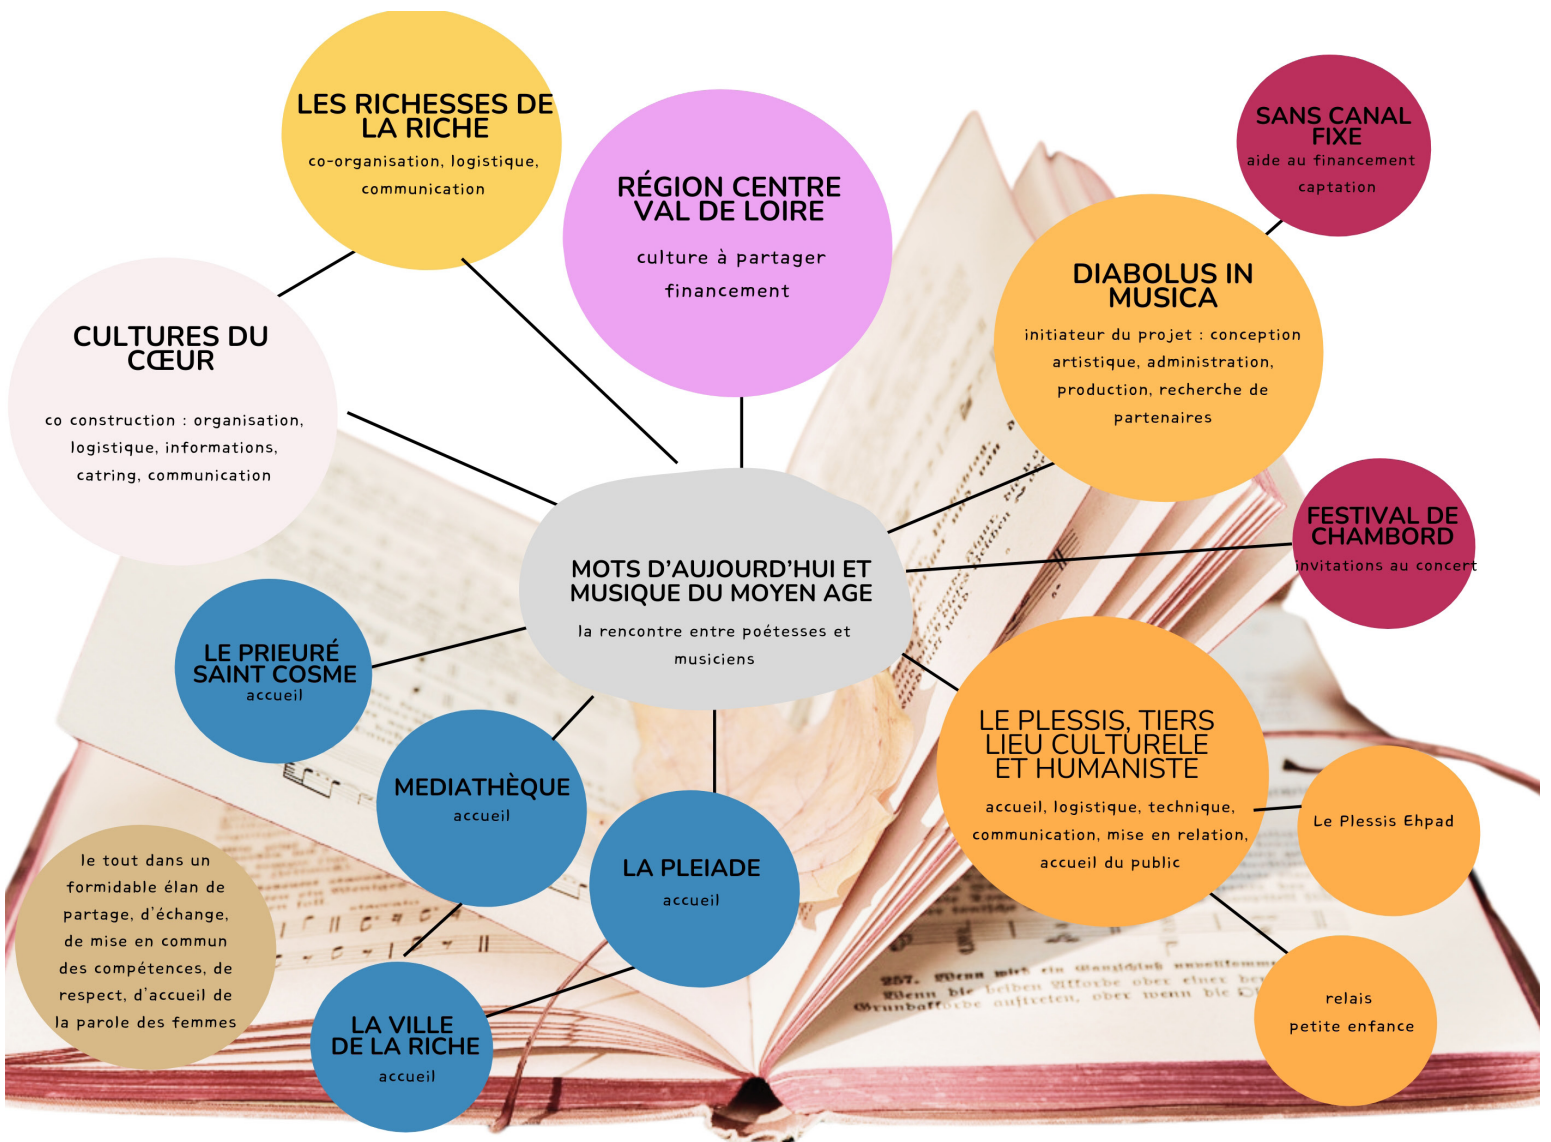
LES RICHESSES DE LA RICHE
co-organisation, logistique, communication

RÉGION CENTRE VAL DE LOIRE
culture à partager
financement

SANS CANAL FIXE
aide au financement
captation

CULTURES DU CŒUR
co construction : organisation, logistique, informations, catring, communication

DIABOLUS IN MUSICA
initiateur du projet : conception artistique, administration, production, recherche de partenaires

MOTS D'AUJOURD'HUI ET MUSIQUE DU MOYEN AGE
la rencontre entre poétesses et musiciens

FESTIVAL DE CHAMBORD
invitations au concert

LE PRIEURÉ SAINT COSME
accueil

MEDIATHÈQUE
accueil

LA PLEIADE
accueil

LE PLESSIS, TIERS LIEU CULTURELE ET HUMANISTE
accueil, logistique, technique, communication, mise en relation, accueil du public

Le Plessis Ehpad

le tout dans un formidable élan de partage, d'échange, de mise en commun des compétences, de respect, d'accueil de la parole des femmes

LA VILLE DE LA RICHE
accueil

relais petite enfance